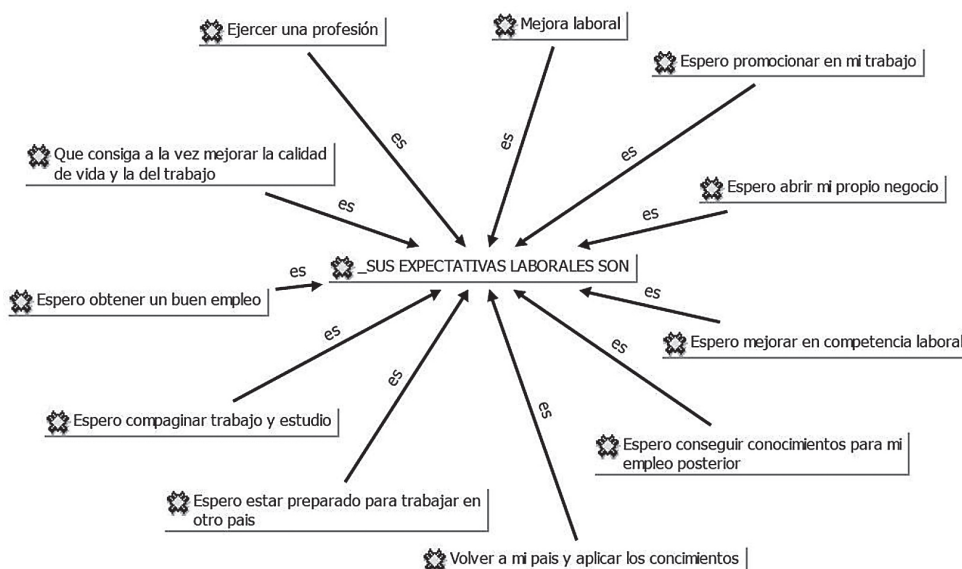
Ejercer una profesión

Mejora laboral

Espero promocionar en mi trabajo

Que consiga a la vez mejorar la calidad de vida y la del trabajo

Espero abrir mi propio negocio

es

es

es

es

es

es

_SUS EXPECTATIVAS LABORALES SON

Espero obtener un buen empleo

es

es

Espero mejorar en competencia laboral

es

es

es

Espero compaginar trabajo y estudio

Espero conseguir conocimientos para mi empleo posterior

Espero estar preparado para trabajar en otro pais

Volver a mi pais y aplicar los concimientos